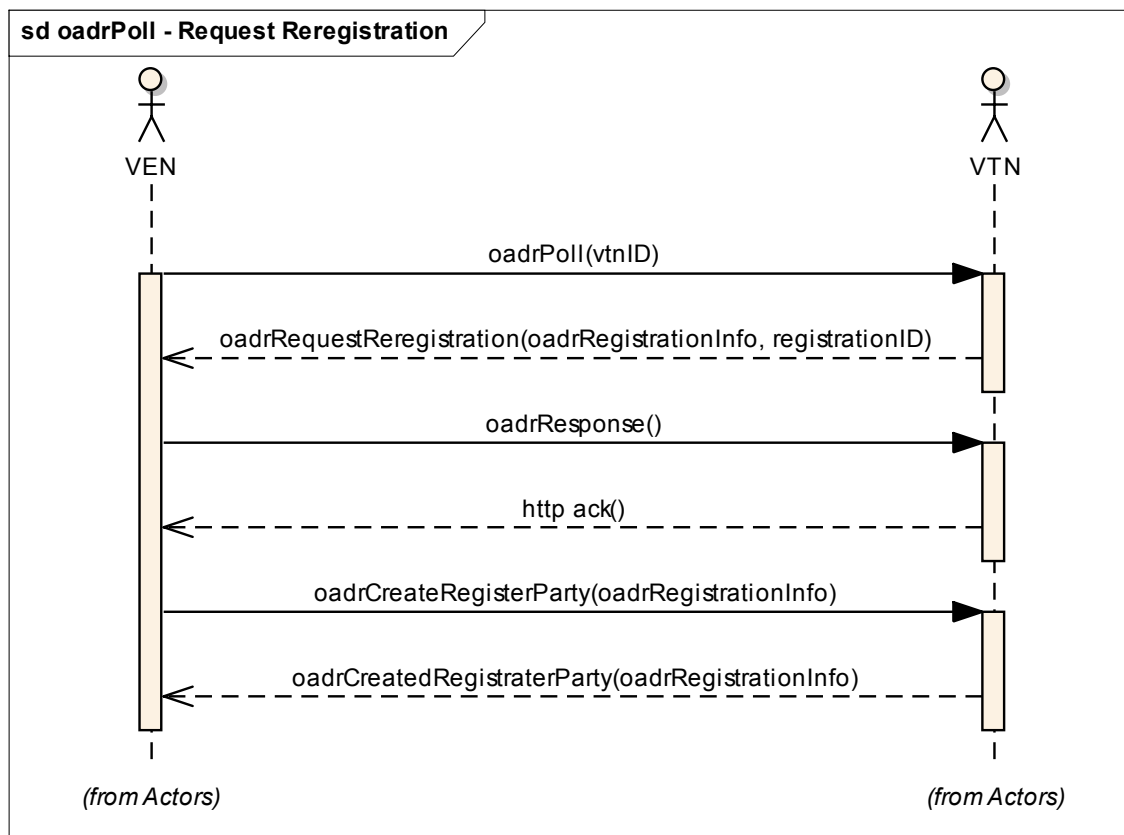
sd oadrPoll - Request Reregistration

VEN

VTN

oadrPoll(vtnID)

oadrRequestReregistration(oadrRegistrationInfo, registrationID)

oadrResponse()

http ack()

oadrCreateRegisterParty(oadrRegistrationInfo)

oadrCreatedRegistraterParty(oadrRegistrationInfo)

(from Actors)

(from Actors)